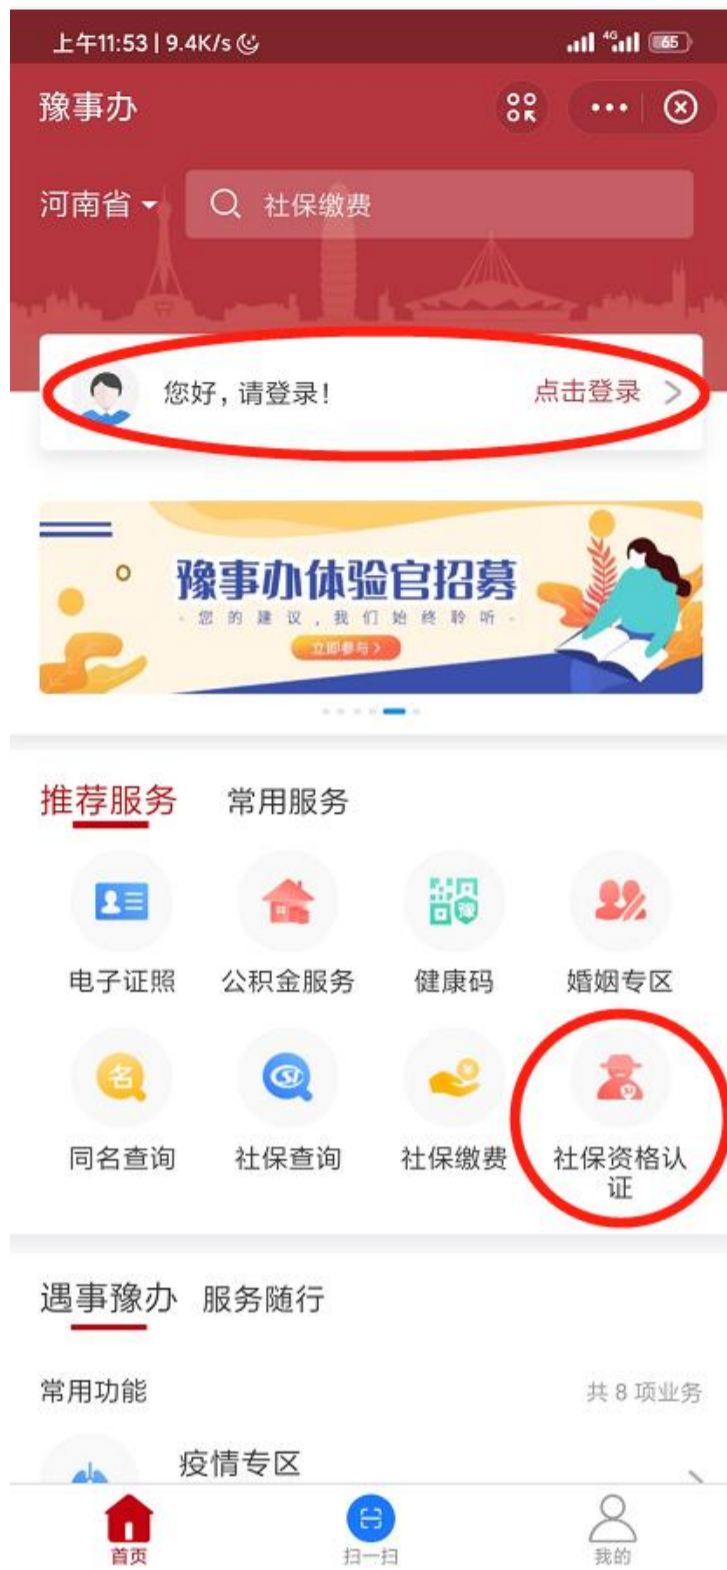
上午11:53 | 9.4K/s

65

豫事办

河南省

社保缴费

您好，请登录！

点击登录

豫事办体验官招募

您的建议，我们始终聆听

立即参与 >

推荐服务

常用服务

电子证照

公积金服务

健康码

婚姻专区

名

同名查询

社保查询

社保缴费

社保资格认证

遇事豫办 服务随行

常用功能

共 8 项业务

疫情专区

首页

扫一扫

我的